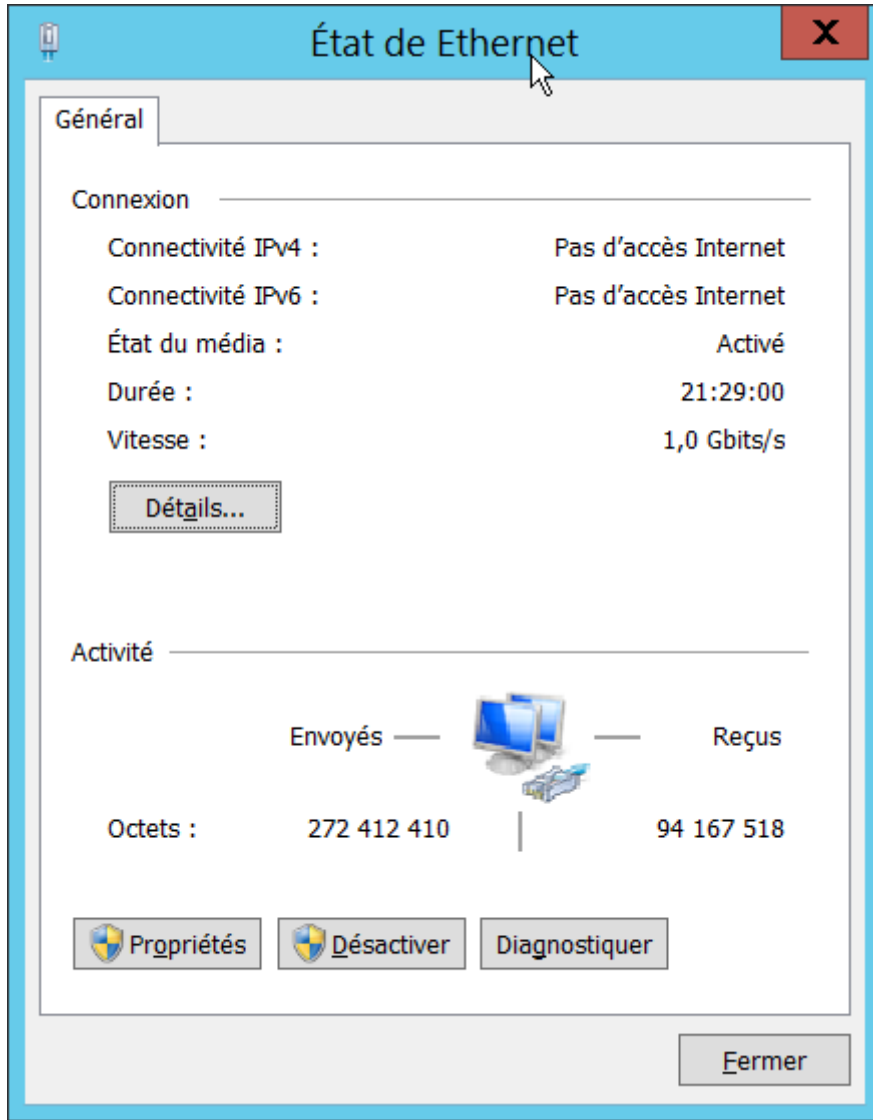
État de Ethernet

X

Général

Connexion

Connectivité IPv4 : Pas d’accès Internet

Connectivité IPv6 : Pas d’accès Internet

État du média : Activé

Durée : 21:29:00

Vitesse : 1,0 Gbits/s

Détails...

Activité

Envoyés — — Reçus

Octets : 272 412 410 | 94 167 518

Propriétés

Désactiver

Diagnostiquer

Fermer